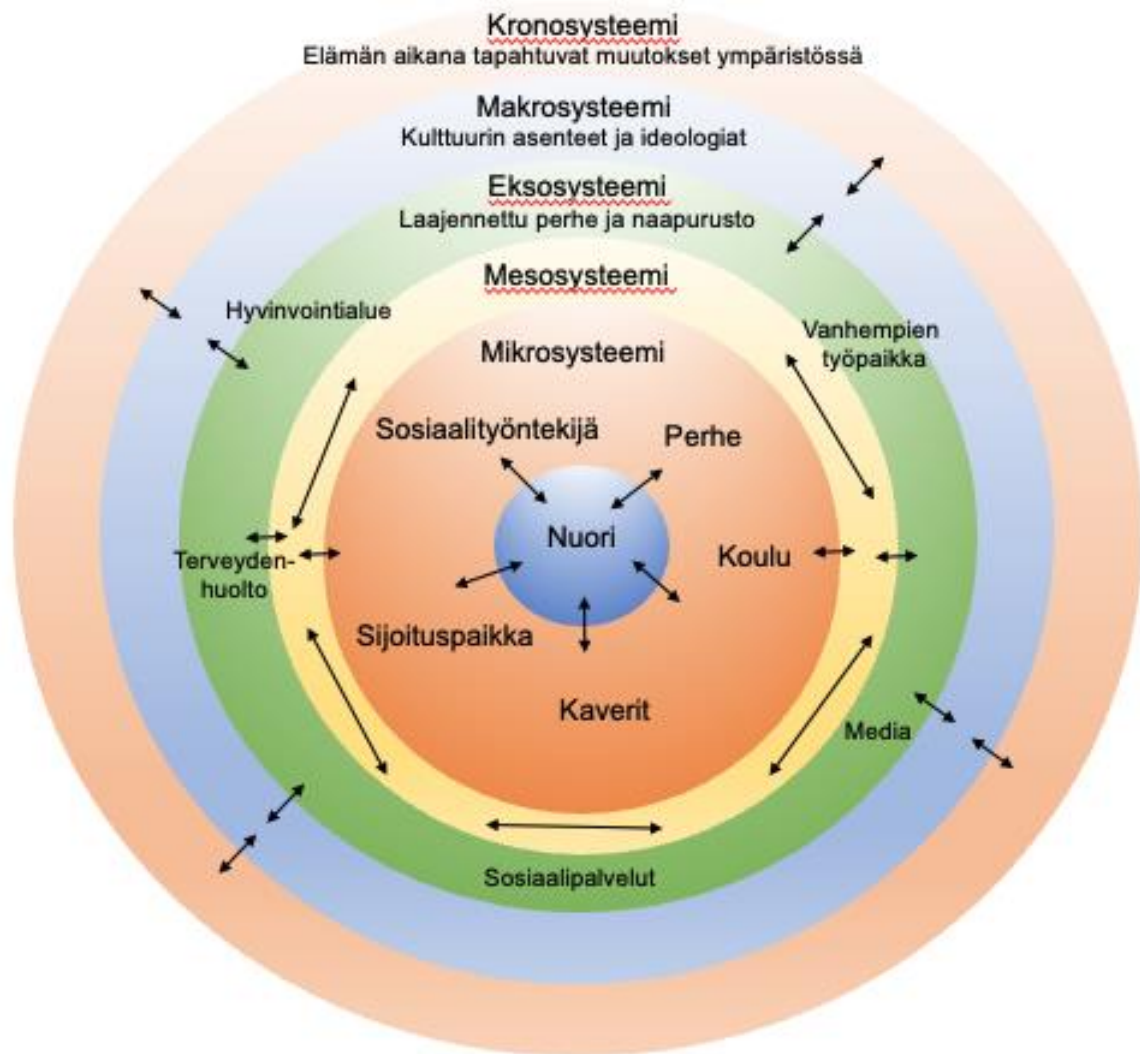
Kronosysteemi
Elämän aikana tapahtuvat muutokset ympäristössä

Makrosysteemi
Kulttuurin asenteet ja ideologiat

Eksosysteemi
Laajennettu perhe ja naapurusto

Mesosysteemi

Hyvinvointialue

Vanhempien työpaikka

Mikrosysteemi

Sosiaalityöntekijä

Perhe

Nuori

Terveydenhuolto

Koulu

Sijoituspaikka

Kaverit

Media

Sosiaalipalvelut